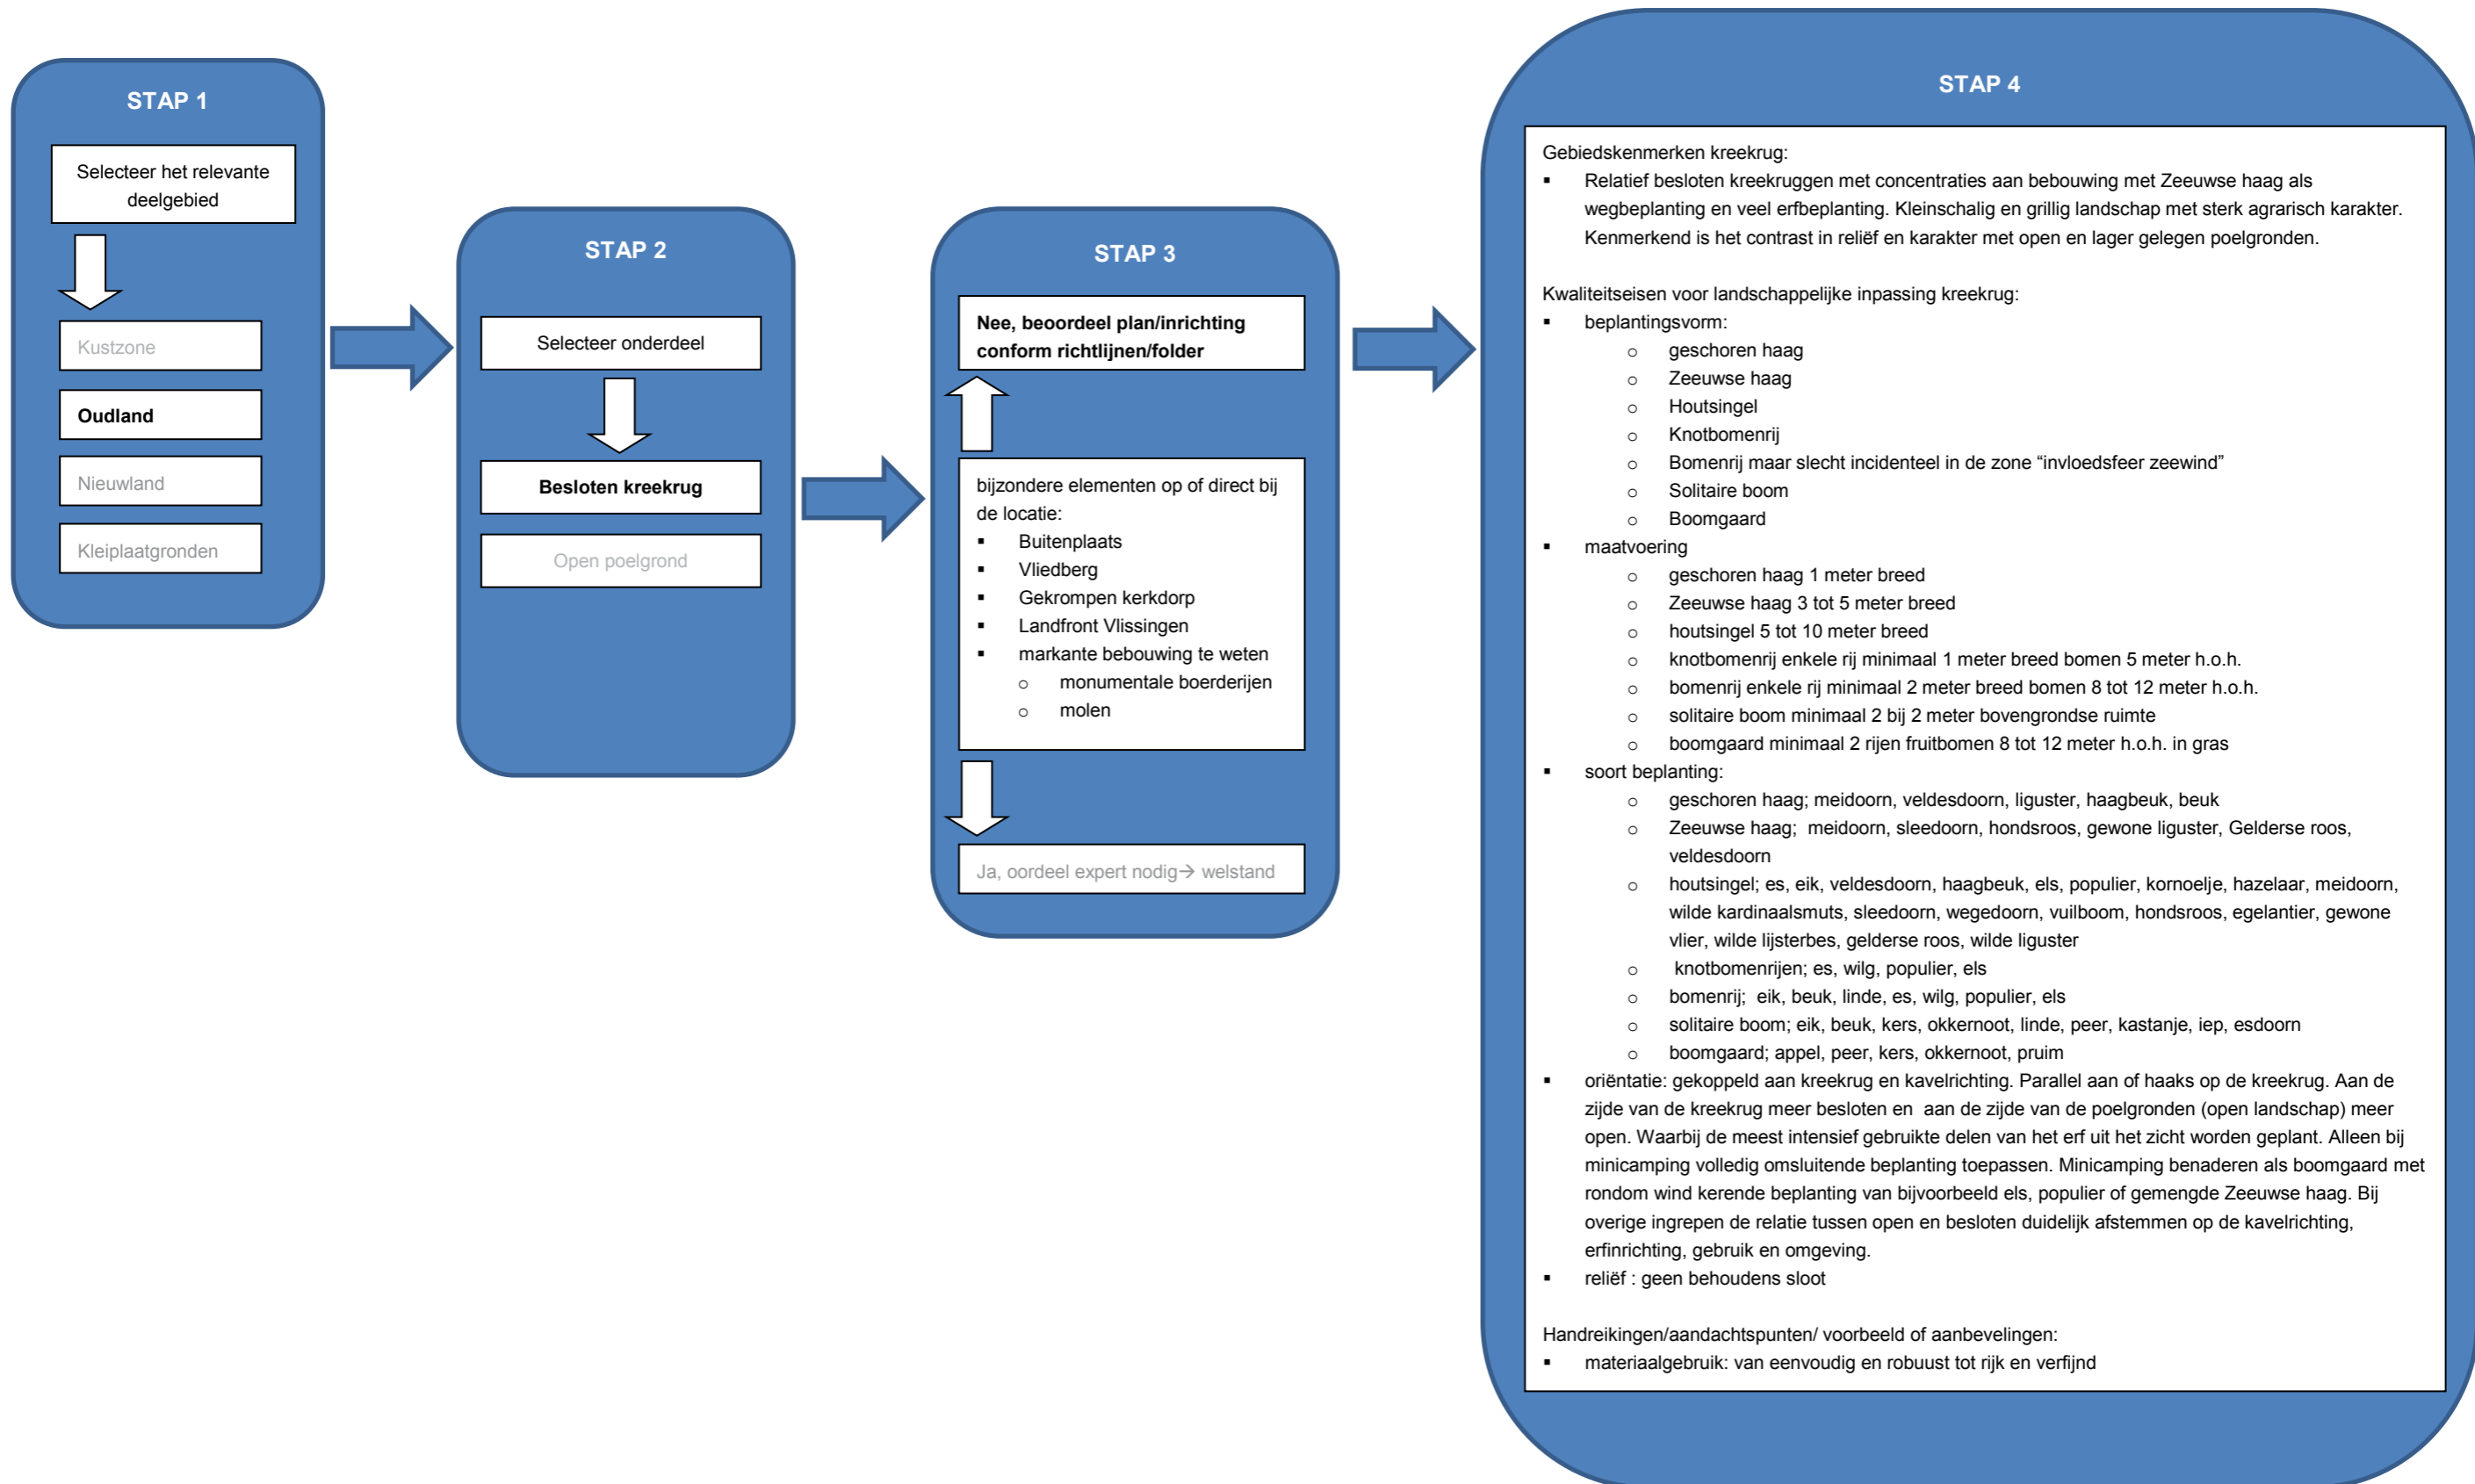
STAP 1

Selecteer het relevante deelgebied

Kustzone

Oudland

Nieuwland

Kleiplaatgronden

STAP 2

Selecteer onderdeel

Besloten kreekrug

Open poelgrond

STAP 3

Nee, beoordeel plan/inrichting conform richtlijnen/folder

bijzondere elementen op of direct bij de locatie:
▪ Buitenplaats
▪ Vliedberg
▪ Gekrompen kerkdorp
▪ Landfront Vlissingen
▪ markante bebouwing te weten
  o monumentale boerderijen
  o molen

Ja, oordeel expert nodig→ welstand

STAP 4

Gebiedskenmerken kreekrug:
▪ Relatief besloten kreekruggen met concentraties aan bebouwing met Zeeuwse haag als wegbeplanting en veel erfbeplanting. Kleinschalig en grillig landschap met sterk agrarisch karakter. Kenmerkend is het contrast in reliëf en karakter met open en lager gelegen poelgronden.

Kwaliteitseisen voor landschappelijke inpassing kreekrug:
▪ beplantingsvorm:
  o geschoren haag
  o Zeeuwse haag
  o Houtsingel
  o Knotbomenrij
  o Bomenrij maar slecht incidenteel in de zone “invloedsfeer zeewind”
  o Solitaire boom
  o Boomgaard
▪ maatvoering
  o geschoren haag 1 meter breed
  o Zeeuwse haag 3 tot 5 meter breed
  o houtsingel 5 tot 10 meter breed
  o knotbomenrij enkele rij minimaal 1 meter breed bomen 5 meter h.o.h.
  o bomenrij enkele rij minimaal 2 meter breed bomen 8 tot 12 meter h.o.h.
  o solitaire boom minimaal 2 bij 2 meter bovengrondse ruimte
  o boomgaard minimaal 2 rijen fruitbomen 8 tot 12 meter h.o.h. in gras
▪ soort beplanting:
  o geschoren haag; meidoorn, veldesdoorn, liguster, haagbeuk, beuk
  o Zeeuwse haag; meidoorn, sleedoorn, hondsroos, gewone liguster, Gelderse roos, veldesdoorn
  o houtsingel; es, eik, veldesdoorn, haagbeuk, els, populier, kornoelje, hazelaar, meidoorn, wilde kardinaalsmuts, sleedoorn, wegedoorn, vuilboom, hondsroos, egelantier, gewone vlier, wilde lijsterbes, gelderse roos, wilde liguster
  o knotbomenrijen; es, wilg, populier, els
  o bomenrij; eik, beuk, linde, es, wilg, populier, els
  o solitaire boom; eik, beuk, kers, okkernoot, linde, peer, kastanje, iep, esdoorn
  o boomgaard; appel, peer, kers, okkernoot, pruim
▪ oriëntatie: gekoppeld aan kreekrug en kavelrichting. Parallel aan of haaks op de kreekrug. Aan de zijde van de kreekrug meer besloten en aan de zijde van de poelgronden (open landschap) meer open. Waarbij de meest intensief gebruikte delen van het erf uit het zicht worden geplant. Alleen bij minicamping volledig omsluitende beplanting toepassen. Minicamping benaderen als boomgaard met rondom wind kerende beplanting van bijvoorbeeld els, populier of gemengde Zeeuwse haag. Bij overige ingrepen de relatie tussen open en besloten duidelijk afstemmen op de kavelrichting, erfinrichting, gebruik en omgeving.
▪ reliëf : geen behoudens sloot

Handreikingen/aandachtspunten/ voorbeeld of aanbevelingen:
▪ materiaalgebruik: van eenvoudig en robuust tot rijk en verfijnd